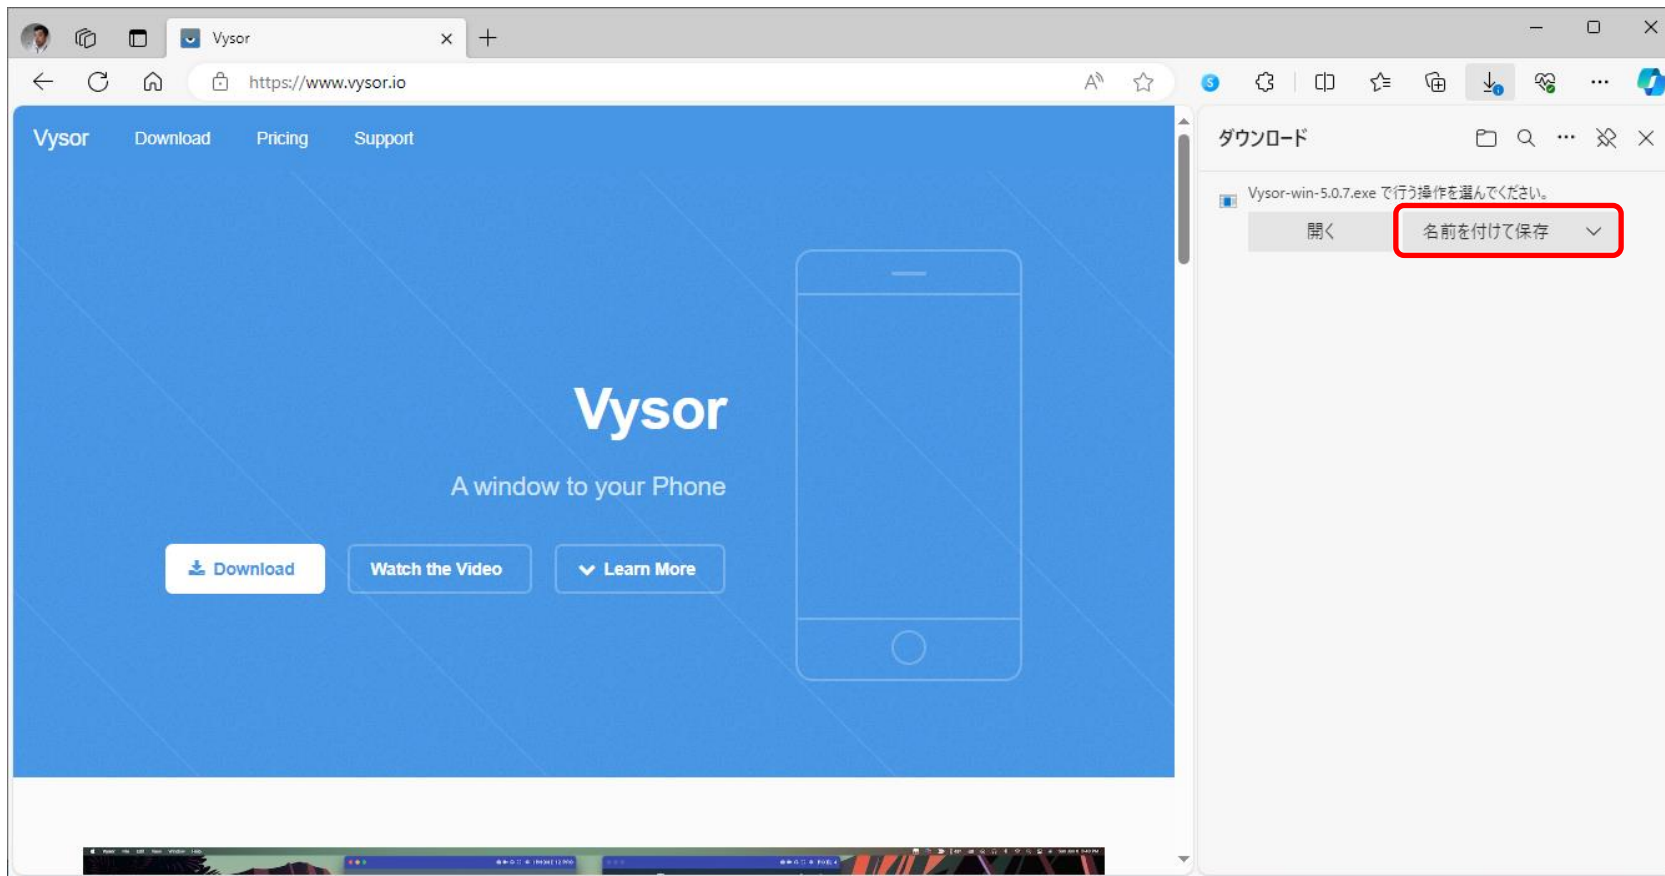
Vysor

https://www.vysor.io

Vysor Download Pricing Support

Vysor

A window to your Phone

Download Watch the Video Learn More

ダウンロード

Vysor-win-5.0.7.exe で行う操作を選んでください。

開く

名前を付けて保存